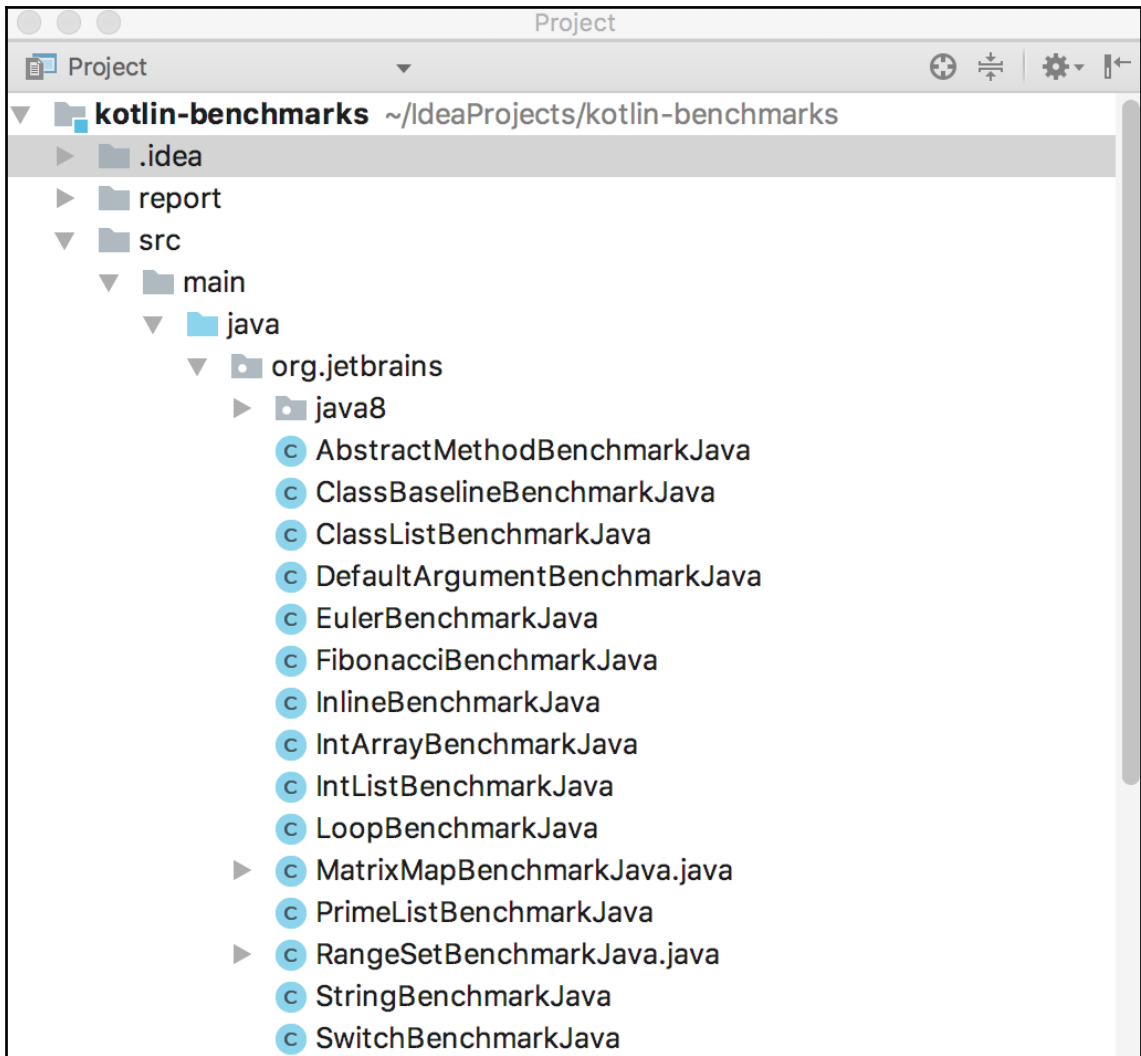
Project

Project

kotlin-benchmarks ~/IdeaProjects/kotlin-benchmarks
.idea
report
src
main
java
org.jetbrains
java8
AbstractMethodBenchmarkJava
ClassBaselineBenchmarkJava
ClassListBenchmarkJava
DefaultArgumentBenchmarkJava
EulerBenchmarkJava
FibonacciBenchmarkJava
InlineBenchmarkJava
IntArrayBenchmarkJava
IntListBenchmarkJava
LoopBenchmarkJava
MatrixMapBenchmarkJava.java
PrimeListBenchmarkJava
RangeSetBenchmarkJava.java
StringBenchmarkJava
SwitchBenchmarkJava